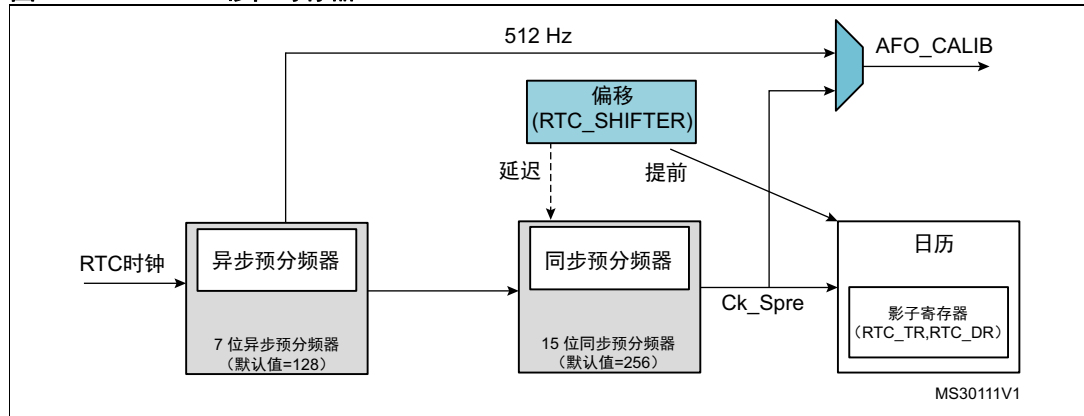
512 Hz

AFO_CALIB

偏移
(RTC_SHIFTER)

延迟

提前

RTC时钟

异步预分频器

7 位异步预分频器
（默认值=128）

同步预分频器

15 位同步预分频器
（默认值=256）

Ck_Spre

日历

影子寄存器
（RTC_TR,RTC_DR）

MS30111V1